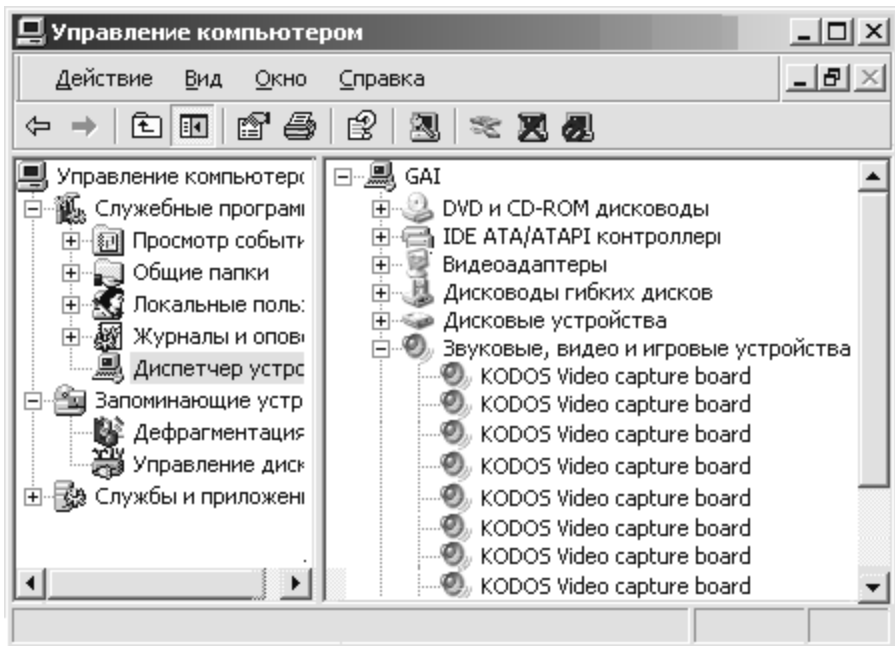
Управление компьютером

Действие Вид Окно Справка

Управление компьютерс
Служебные програми
Просмотр событи
Общие папки
Локальные поль:
Журналы и опов
Диспетчер устрс
Запоминающие устр
Дефрагментация
Управление диск
Службы и приложен

GAI
DVD и CD-ROM дисководы
IDE ATA/ATAPI контроллеры
Видеоадаптеры
Дисководы гибких дисков
Дисковые устройства
Звуковые, видео и игровые устройства
KODOS Video capture board
KODOS Video capture board
KODOS Video capture board
KODOS Video capture board
KODOS Video capture board
KODOS Video capture board
KODOS Video capture board
KODOS Video capture board